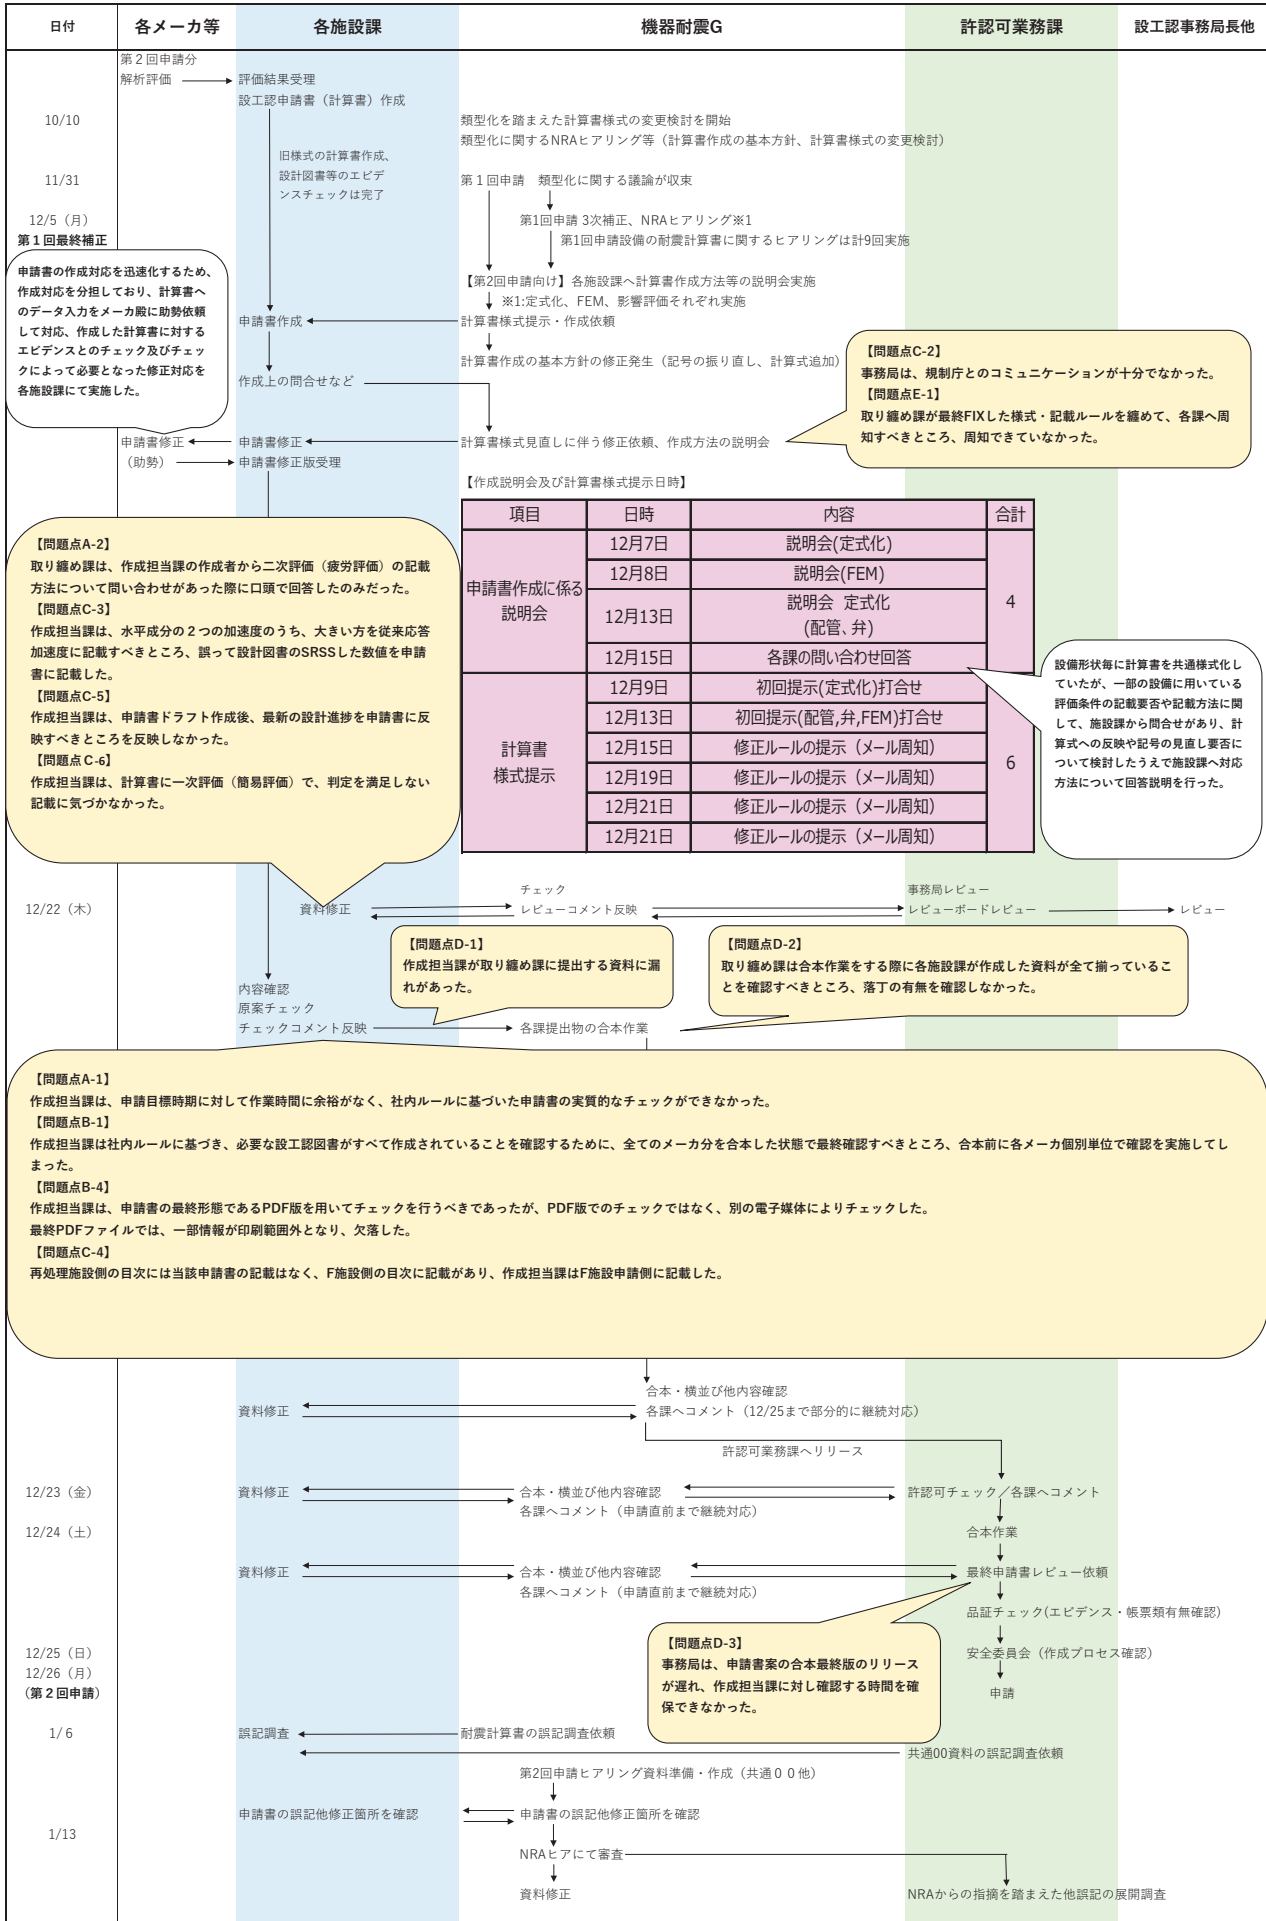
日付 | 各メーカ等 | 各施設課 | 機器耐震G | 許認可業務課 | 設工認事務局長他

第２回申請分
解析評価
評価結果受理
設工認申請書（計算書）作成

10/10
類型化を踏まえた計算書様式の変更検討を開始
類型化に関するNRAヒアリング等（計算書作成の基本方針、計算書様式の変更検討）

旧様式の計算書作成、設計図書等のエビデンスチェックは完了

11/31
第１回申請　類型化に関する議論が収束

12/5（月）
第１回最終補正
第1回申請 3次補正、NRAヒアリング※1
第1回申請設備の耐震計算書に関するヒアリングは計9回実施

申請書の作成対応を迅速化するため、作成対応を分担しており、計算書へのデータ入力をメーカ殿に助勢依頼して対応、作成した計算書に対するエビデンスとのチェック及びチェックによって必要となった修正対応を各施設課にて実施した。

【第2回申請向け】各施設課へ計算書作成方法等の説明会実施
※1:定式化、FEM、影響評価それぞれ実施
申請書作成
計算書様式提示・作成依頼
計算書作成の基本方針の修正発生（記号の振り直し、計算式追加）
作成上の問合せなど

【問題点C-2】
事務局は、規制庁とのコミュニケーションが十分でなかった。
【問題点E-1】
取り纏め課が最終FIXした様式・記載ルールを纏めて、各課へ周知すべきところ、周知できていなかった。

申請書修正
申請書修正
計算書様式見直しに伴う修正依頼、作成方法の説明会
（助勢）
申請書修正版受理

【作成説明会及び計算書様式提示日時】

| 項目 | 日時 | 内容 | 合計 |
|---|---|---|---|
| 申請書作成に係る説明会 | 12月7日 | 説明会(定式化) | 4 |
| | 12月8日 | 説明会(FEM) | |
| | 12月13日 | 説明会 定式化（配管、弁） | |
| | 12月15日 | 各課の問い合わせ回答 | |
| 計算書様式提示 | 12月9日 | 初回提示(定式化)打合せ | 6 |
| | 12月13日 | 初回提示(配管,弁,FEM)打合せ | |
| | 12月15日 | 修正ルールの提示（メール周知） | |
| | 12月19日 | 修正ルールの提示（メール周知） | |
| | 12月21日 | 修正ルールの提示（メール周知） | |
| | 12月21日 | 修正ルールの提示（メール周知） | |

【問題点A-2】
取り纏め課は、作成担当課の作成者から二次評価（疲労評価）の記載方法について問い合わせがあった際に口頭で回答したのみだった。
【問題点C-3】
作成担当課は、水平成分の２つの加速度のうち、大きい方を従来応答加速度に記載すべきところ、誤って設計図書のSRSSした数値を申請書に記載した。
【問題点C-5】
作成担当課は、申請書ドラフト作成後、最新の設計進捗を申請書に反映すべきところを反映しなかった。
【問題点C-6】
作成担当課は、計算書に一次評価（簡易評価）で、判定を満足しない記載に気づかなかった。

設備形状毎に計算書を共通様式化していたが、一部の設備に用いている評価条件の記載要否や記載方法に関して、施設課から問合せがあり、計算式への反映や記号の見直し要否について検討したうえで施設課へ対応方法について回答説明を行った。

チェック
事務局レビュー
12/22（木）
資料修正
レビューコメント反映
レビューボードレビュー
レビュー

【問題点D-1】
作成担当課が取り纏め課に提出する資料に漏れがあった。
【問題点D-2】
取り纏め課は合本作業をする際に各施設課が作成した資料が全て揃っていることを確認すべきところ、落丁の有無を確認しなかった。

内容確認
原案チェック
チェックコメント反映
各課提出物の合本作業

【問題点A-1】
作成担当課は、申請目標時期に対して作業時間に余裕がなく、社内ルールに基づいた申請書の実質的なチェックができなかった。
【問題点B-1】
作成担当課は社内ルールに基づき、必要な設工認図書がすべて作成されていることを確認するために、全てのメーカ分を合本した状態で最終確認すべきところ、合本前に各メーカ個別単位で確認を実施してしまった。
【問題点B-4】
作成担当課は、申請書の最終形態であるPDF版を用いてチェックを行うべきであったが、PDF版でのチェックではなく、別の電子媒体によりチェックした。
最終PDFファイルでは、一部情報が印刷範囲外となり、欠落した。
【問題点C-4】
再処理施設側の目次には当該申請書の記載はなく、F施設側の目次に記載があり、作成担当課はF施設申請側に記載した。

合本・横並び他内容確認
資料修正
各課へコメント（12/25まで部分的に継続対応）
許認可業務課へリリース
12/23（金）
資料修正
合本・横並び他内容確認
許認可チェック／各課へコメント
各課へコメント（申請直前まで継続対応）
12/24（土）
合本作業
資料修正
合本・横並び他内容確認
最終申請書レビュー依頼
各課へコメント（申請直前まで継続対応）
品証チェック(エビデンス・帳票類有無確認)

【問題点D-3】
事務局は、申請書案の合本最終版のリリースが遅れ、作成担当課に対し確認する時間を確保できなかった。

12/25（日）
12/26（月）
（第２回申請）
安全委員会（作成プロセス確認）
申請
1/6
誤記調査
耐震計算書の誤記調査依頼
共通00資料の誤記調査依頼
第2回申請ヒアリング資料準備・作成（共通００他）
申請書の誤記他修正箇所を確認
申請書の誤記他修正箇所を確認
1/13
NRAヒアにて審査
資料修正
NRAからの指摘を踏まえた他誤記の展開調査